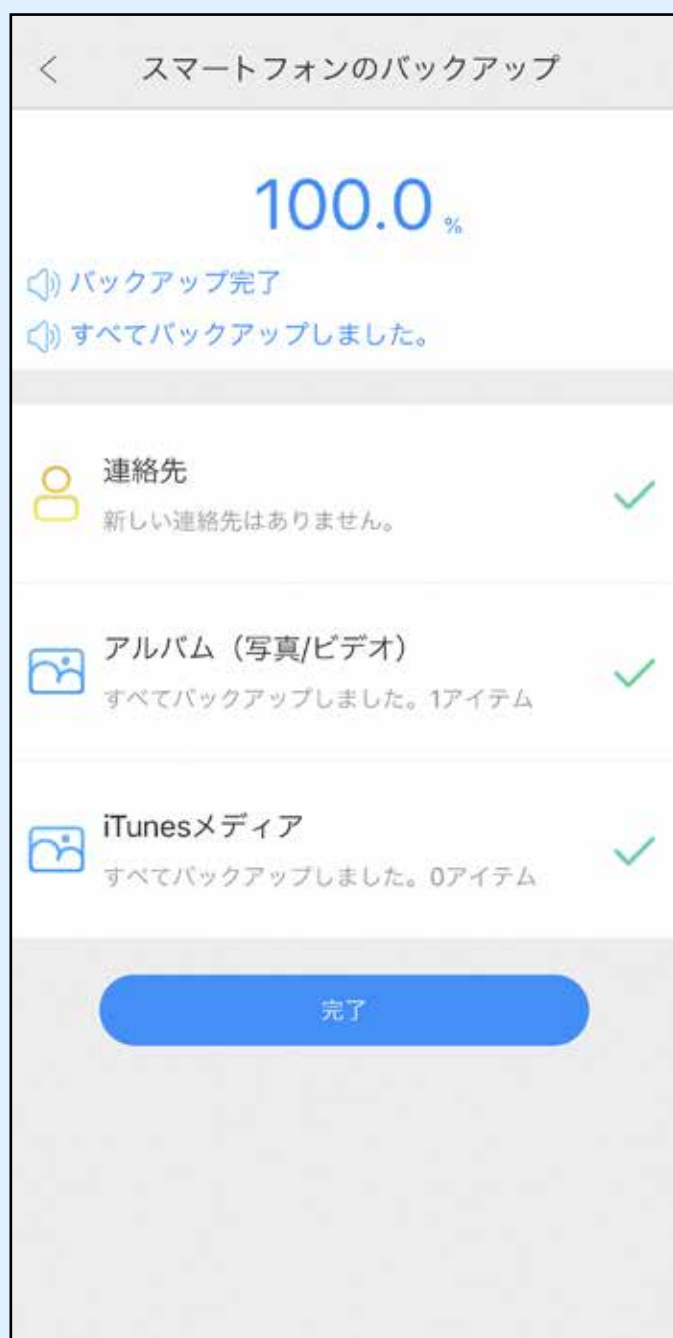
<

スマートフォンのバックアップ

100.0%

バックアップ完了

すべてバックアップしました。

連絡先

新しい連絡先はありません。

アルバム（写真/ビデオ）

すべてバックアップしました。1アイテム

iTunesメディア

すべてバックアップしました。0アイテム

完了